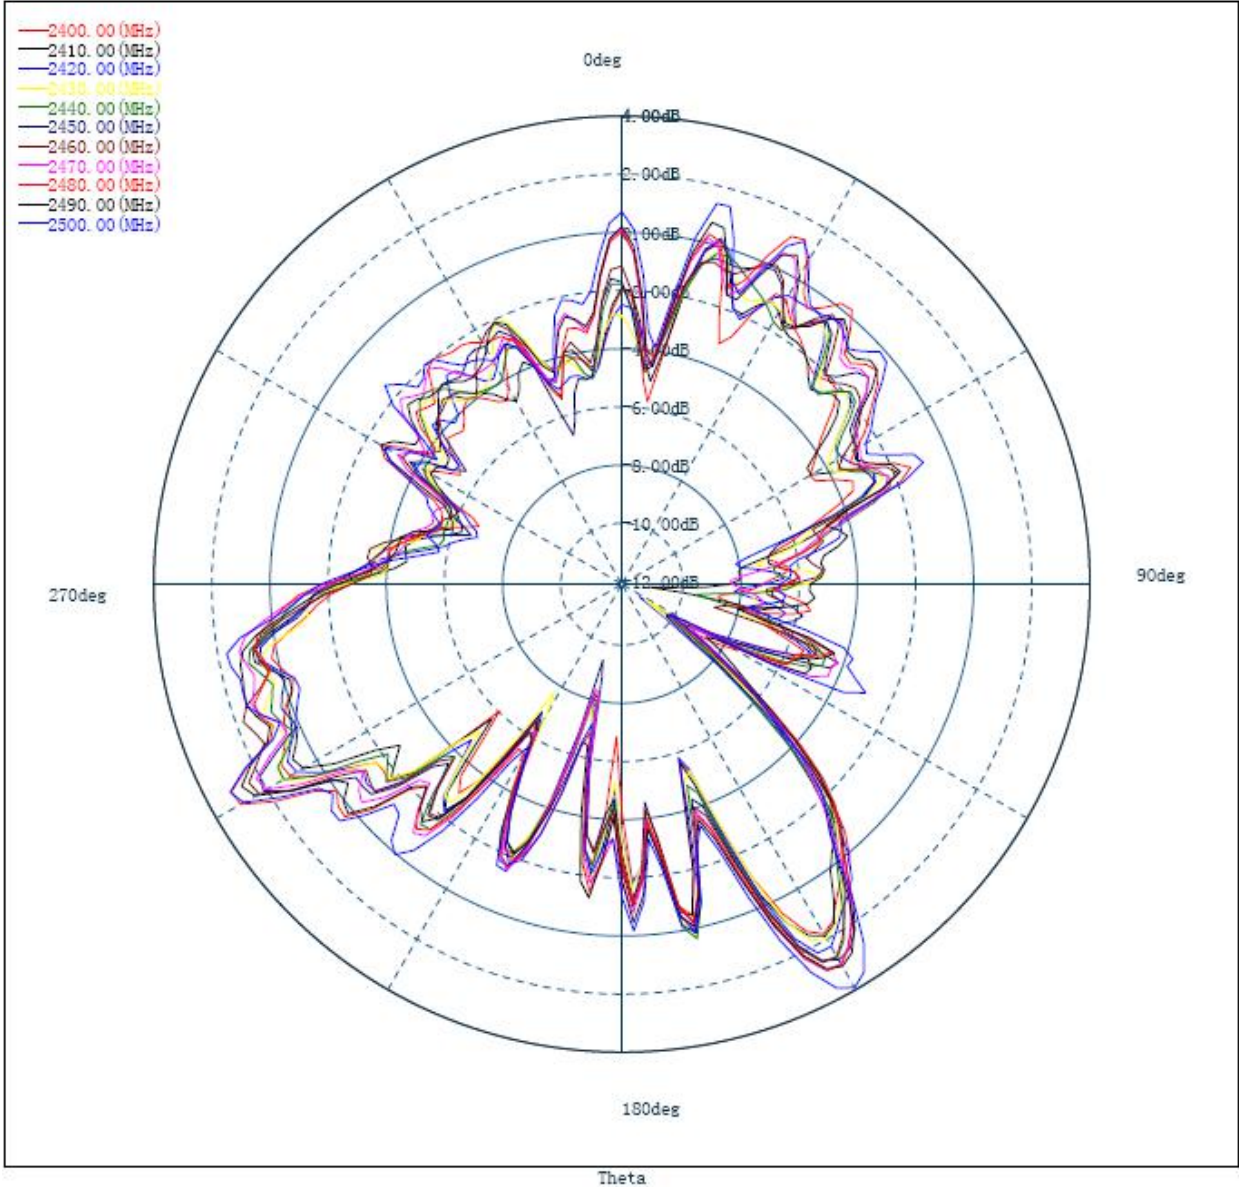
2400.00(MHz)
2410.00(MHz)
2420.00(MHz)
2430.00(MHz)
2440.00(MHz)
2450.00(MHz)
2460.00(MHz)
2470.00(MHz)
2480.00(MHz)
2490.00(MHz)
2500.00(MHz)

0deg

4.00dB
2.00dB
0.00dB
-2.00dB
-4.00dB
-6.00dB
-8.00dB
-10.00dB
-12.00dB

270deg

90deg

180deg

Theta